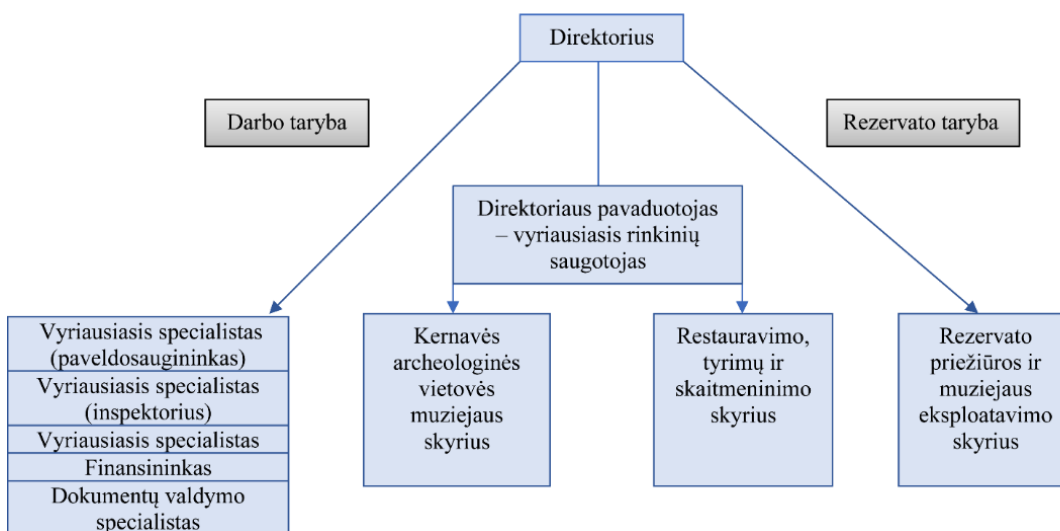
Direktorius

Darbo taryba

Rezervato taryba

Direktoriaus pavaduotojas – vyriausiasis rinkinių saugotojas

Vyriausiasis specialistas (paveldosaugininkas)
Vyriausiasis specialistas (inspektorius)
Vyriausiasis specialistas
Finansininkas
Dokumentų valdymo specialistas

Kernavės archeologinės vietovės muziejaus skyrius

Restauravimo, tyrimų ir skaitmeninimo skyrius

Rezervato priežiūros ir muziejaus eksploatavimo skyrius